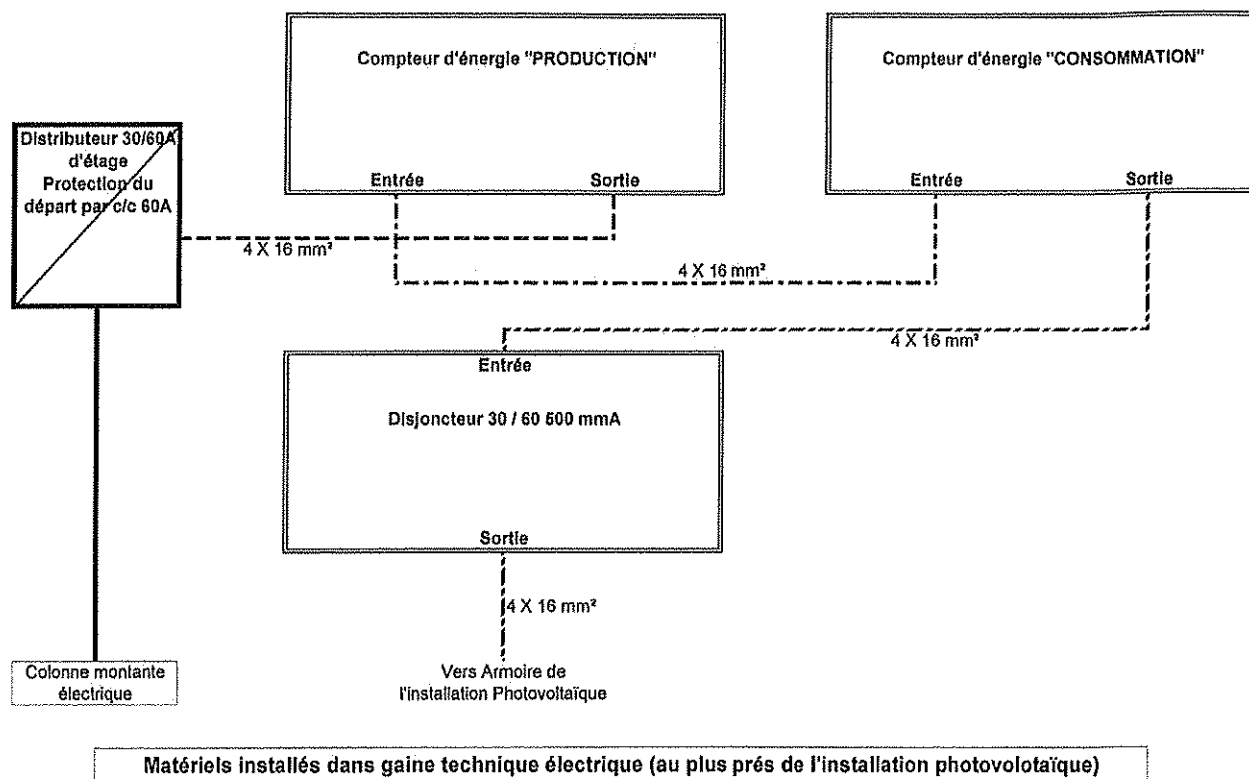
Compteur d'énergie "PRODUCTION"

Entrée

Sortie

Compteur d'énergie "CONSOMMATION"

Entrée

Sortie

Distributeur 30/60A d'étage Protection du départ par c/c 60A

4 X 16 mm²

4 X 16 mm²

4 X 16 mm²

Entrée

Disjoncteur 30 / 60 500 mmA

Sortie

4 X 16 mm²

Vers Armoire de l'installation Photovoltaïque

Colonne montante électrique

Matériels installés dans gaine technique électrique (au plus prés de l'installation photovolotaïque)